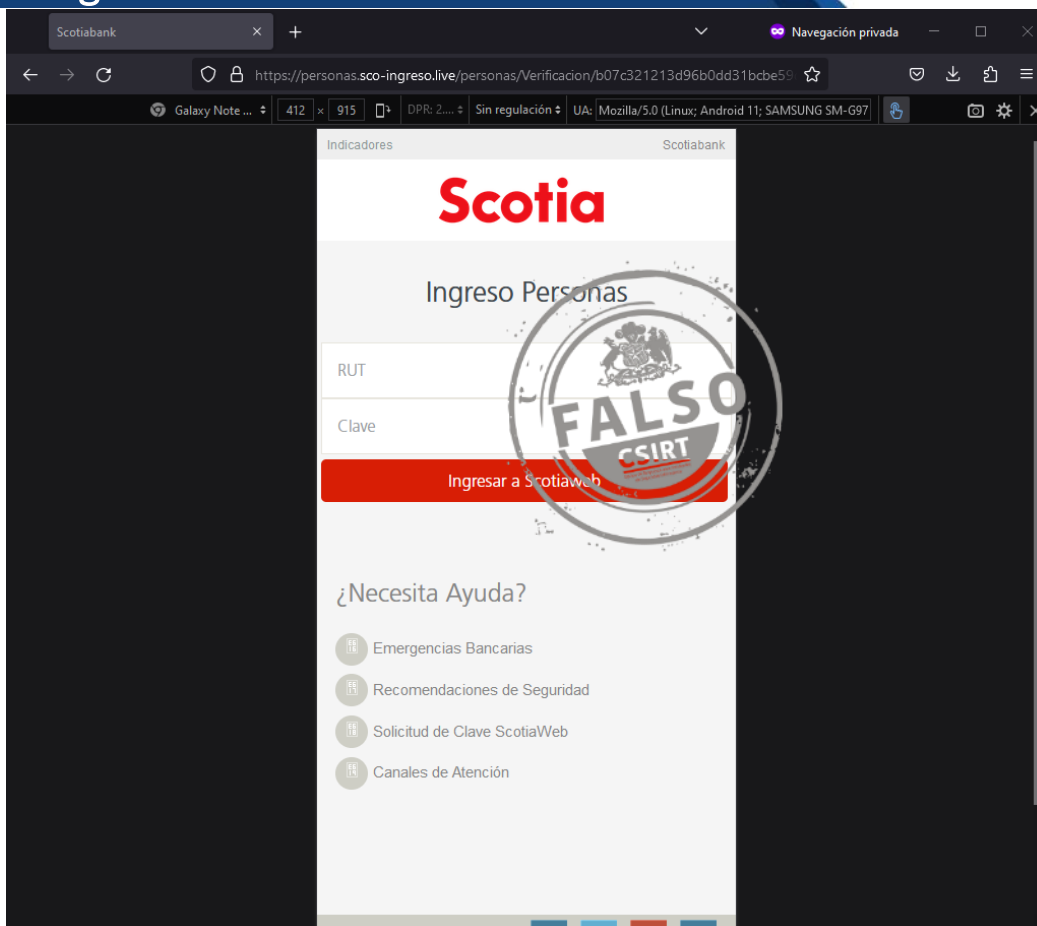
Scotiabank
Navegación privada
https://personas.sco-ingreso.live/personas/Verificacion/b07c321213d96b0dd31bcbe59
Galaxy Note ... 412 × 915 DPR: 2.... Sin regulación UA: Mozilla/5.0 (Linux; Android 11; SAMSUNG SM-G97

Indicadores Scotiabank

Scotia

Ingreso Personas

RUT

Clave

Ingresar a Scotiaweb

FALSO
CSIRT

¿Necesita Ayuda?

Emergencias Bancarias

Recomendaciones de Seguridad

Solicitud de Clave ScotiaWeb

Canales de Atención